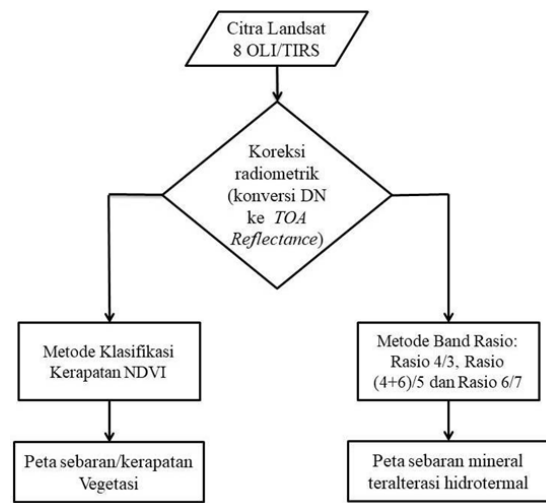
Citra Landsat 8 OLI/TIRS

Koreksi radiometrik (konversi DN ke TOA Reflectance)

Metode Klasifikasi Kerapatan NDVI

Metode Band Rasio: Rasio 4/3, Rasio (4+6)/5 dan Rasio 6/7

Peta sebaran/kerapatan Vegetasi

Peta sebaran mineral teralterasi hidrotermal